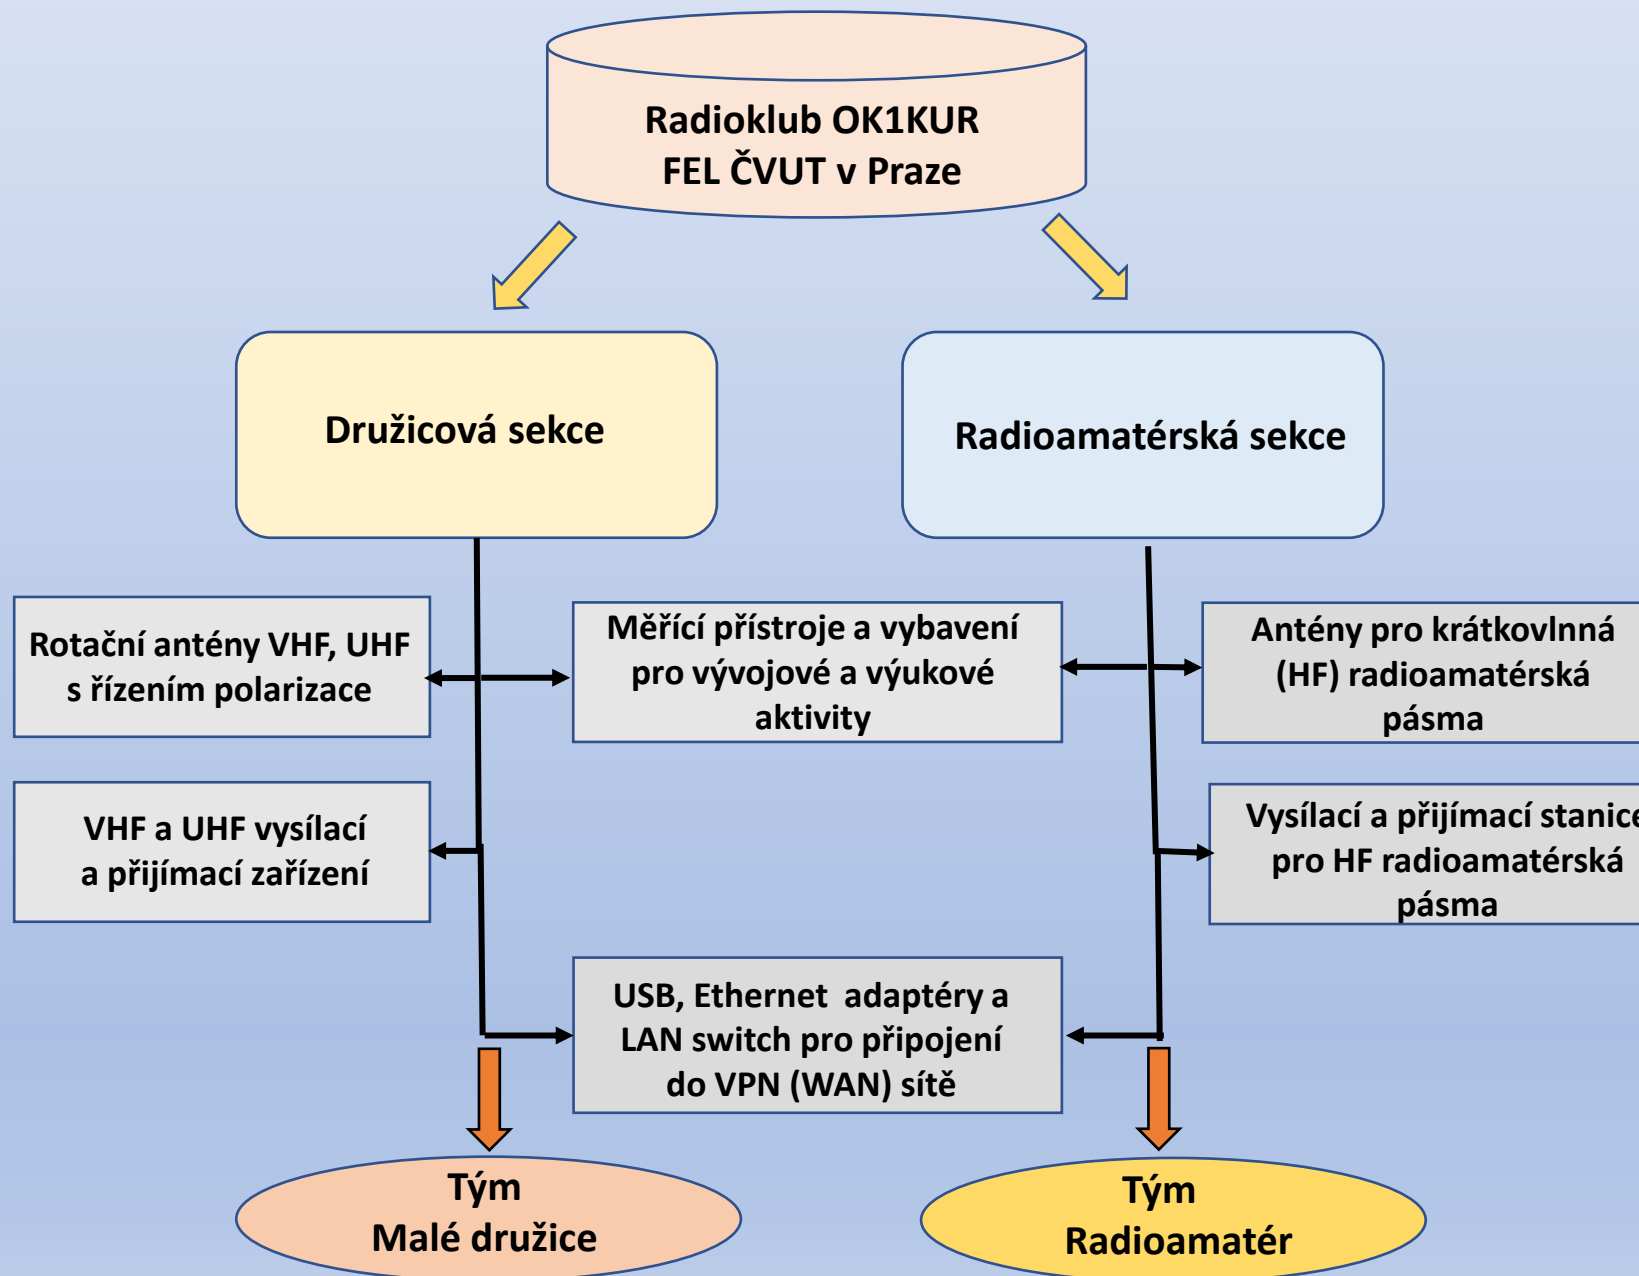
Radioklub OK1KUR
FEL ČVUT v Praze

Družicová sekce

Radioamatérská sekce

Rotační antény VHF, UHF s řízením polarizace

Měřící přístroje a vybavení pro vývojové a výukové aktivity

Antény pro krátkovlnná (HF) radioamatérská pásma

VHF a UHF vysílací a přijímací zařízení

Vysílací a přijímací stanice pro HF radioamatérská pásma

USB, Ethernet adaptéry a LAN switch pro připojení do VPN (WAN) sítě

Tým
Malé družice

Tým
Radioamatér